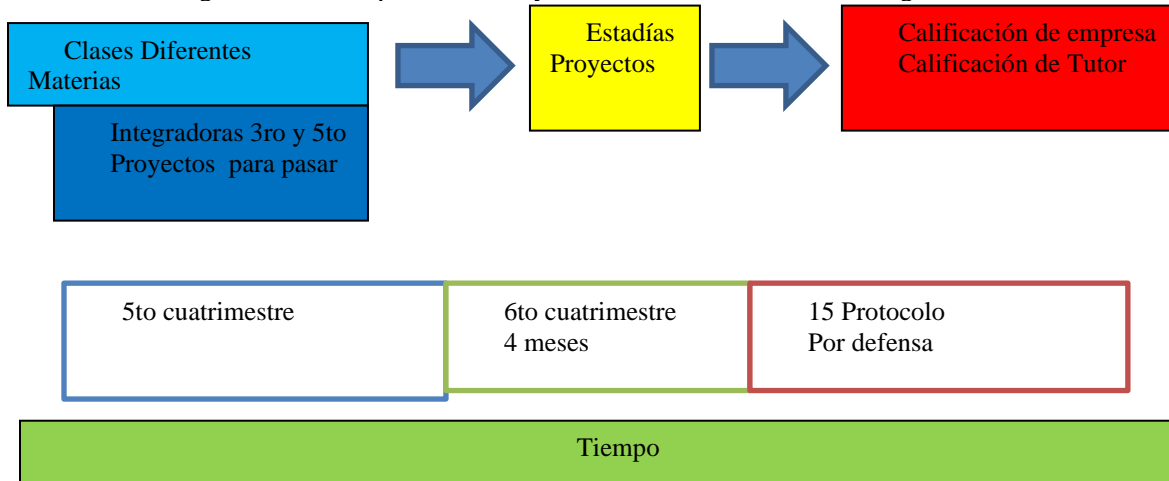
Clases Diferentes Materias

Integradoras 3ro y 5to Proyectos para pasar

Estadías Proyectos

Calificación de empresa Calificación de Tutor

5to cuatrimestre

6to cuatrimestre 4 meses

15 Protocolo Por defensa

Tiempo